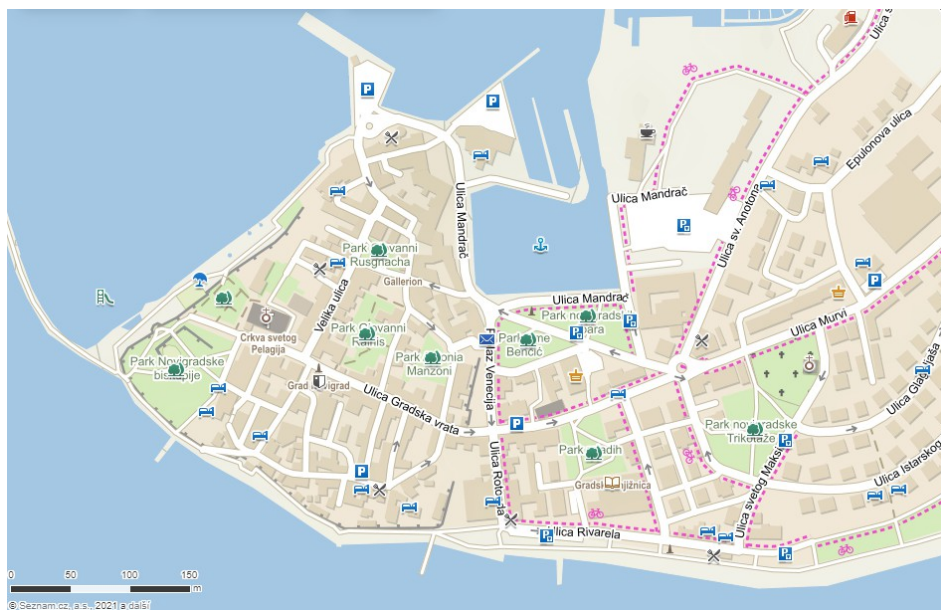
Ulica Mandrač
Ulica Mandrač
Ulica sv. Antona
Epulonova ulica
Park Giovanni Rusgnacha
Gallerion
Velika ulica
Park Giovanni Ranis
Park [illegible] Manzoni
Crkva svetog Pelagija
Park Novigradske bis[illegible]pije
Grad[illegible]grad
Ulica Gradska vrata
Ulica Mandrač
Park no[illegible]ds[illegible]bara
Park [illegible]ne Benčić
Trg Venecija
Ulica Murvi
Park novigradske Trikolaže
Ulica Glagoljaša
Ulica Istarskog
Park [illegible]dih
Gradsk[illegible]knjižnica
Ulica Rotonda
Ulica Rivarela
Ulica svetog Maksima
P
0 50 100 150 m
© Seznam.cz, a.s., 2021 a další